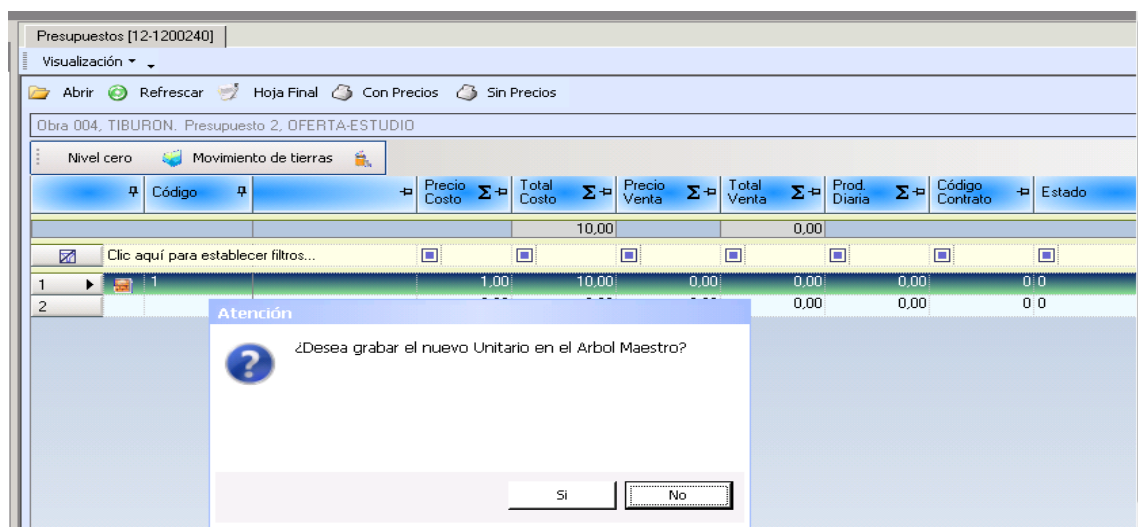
Presupuestos [12-1200240]

Visualización

Abrir Refrescar Hoja Final Con Precios Sin Precios

Obra 004, TIBURON. Presupuesto 2, OFERTA-ESTUDIO

Nivel cero Movimiento de tierras

| | Código | | Precio Costo Σ | Total Costo Σ | Precio Venta Σ | Total Venta Σ | Prod. Diaria Σ | Código Contrato | Estado |
|---|---|---|---|---|---|---|---|---|---|
| | | | | 10,00 | | 0,00 | | | |
| | Clic aquí para establecer filtros... | | | | | | | | |
| 1 | 1 | | 1,00 | 10,00 | 0,00 | 0,00 | 0,00 | 0 | 0 |
| 2 | | | | | | 0,00 | 0,00 | 0 | 0 |

Atención

¿Desea grabar el nuevo Unitario en el Arbol Maestro?

Si No